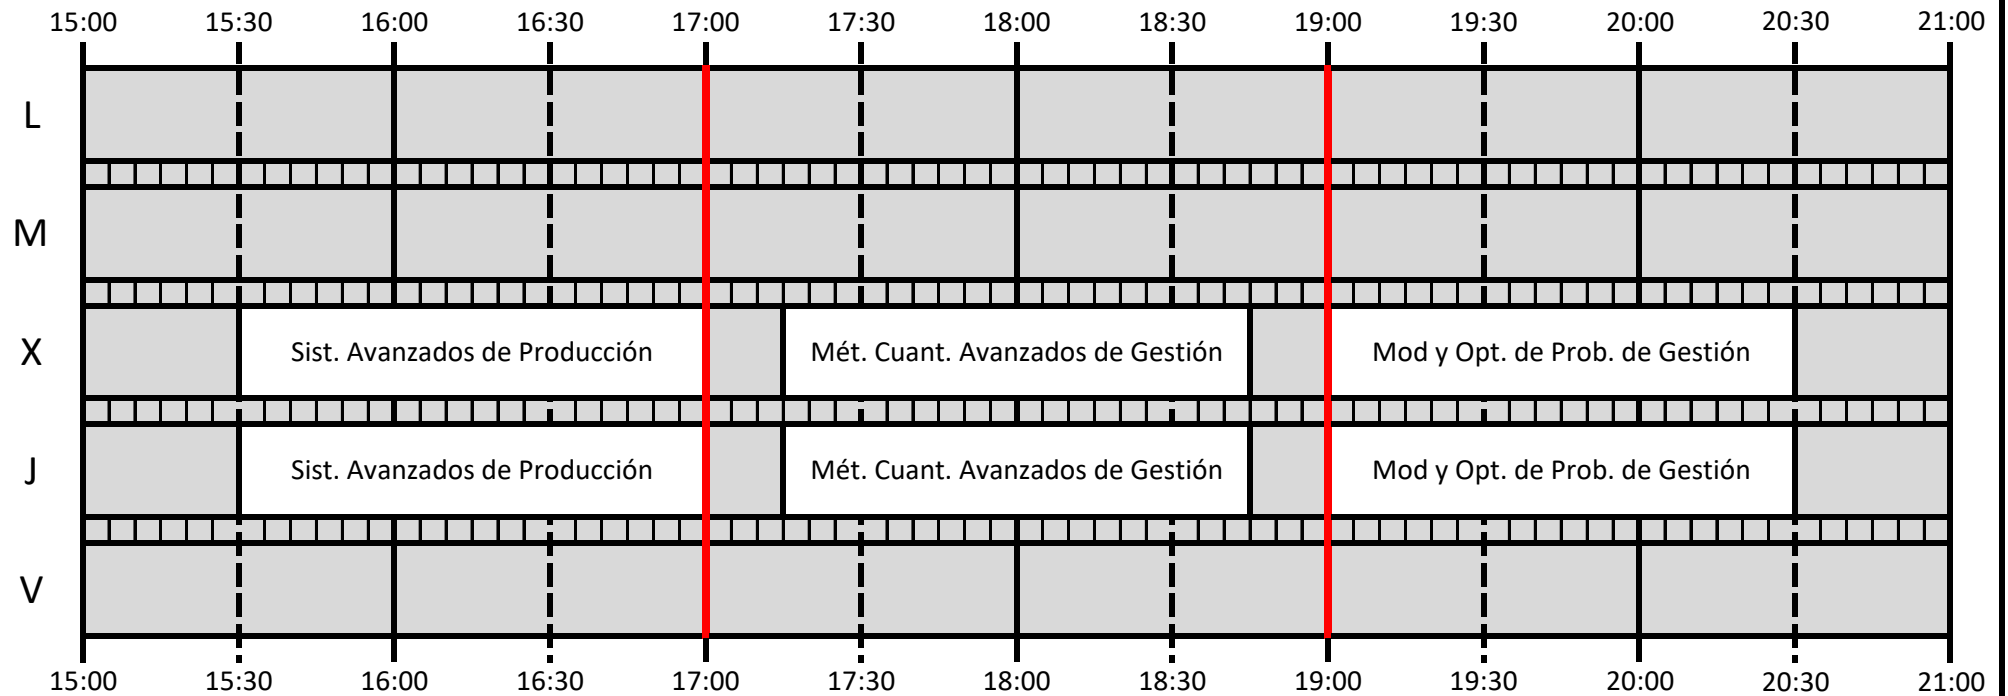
15:00 15:30 16:00 16:30 17:00 17:30 18:00 18:30 19:00 19:30 20:00 20:30 21:00

L

M

X Sist. Avanzados de Producción Mét. Cuant. Avanzados de Gestión Mod y Opt. de Prob. de Gestión

J Sist. Avanzados de Producción Mét. Cuant. Avanzados de Gestión Mod y Opt. de Prob. de Gestión

V

15:00 15:30 16:00 16:30 17:00 17:30 18:00 18:30 19:00 19:30 20:00 20:30 21:00